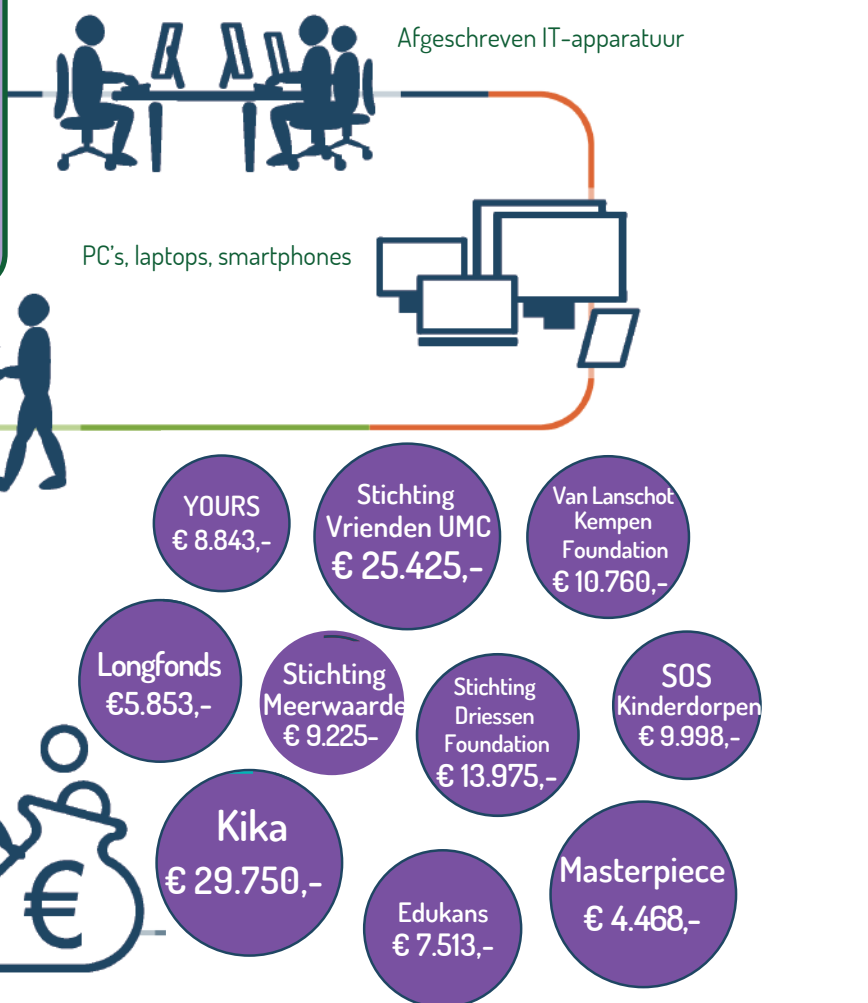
Afgeschreven IT-apparatuur

PC's, laptops, smartphones

YOURS
€ 8.843,-

Stichting
Vrienden UMC
€ 25.425,-

Van Lanschot
Kempen
Foundation
€ 10.760,-

Longfonds
€5.853,-

Stichting
Meerwaarde
€ 9.225-

Stichting
Driessen
Foundation
€ 13.975,-

SOS
Kinderdorpen
€ 9.998,-

€

Kika
€ 29.750,-

Edukans
€ 7.513,-

Masterpiece
€ 4.468,-